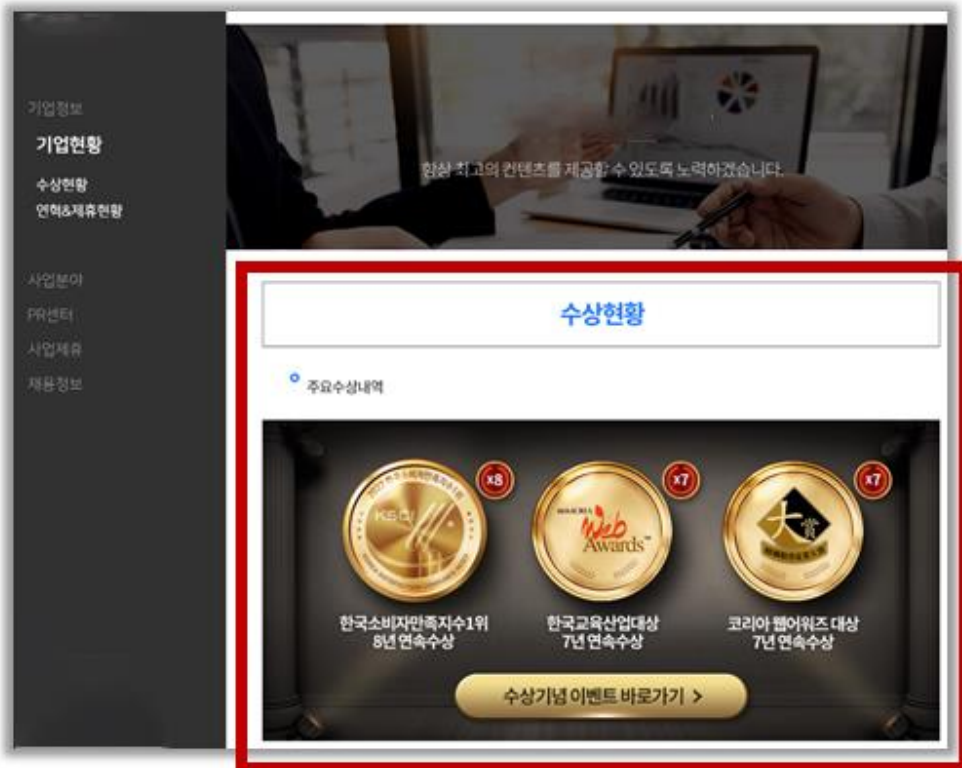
기업정보
기업현황
수상현황
연혁&제휴현황
사업분야
PR센터
사업제휴
채용정보

항상 최고의 컨텐츠를 제공할 수 있도록 노력하겠습니다.

수상현황

주요수상내역

x8
KSCI
한국소비자만족지수1위
8년 연속수상

x7
KOREA Web Awards
한국교육산업대상
7년 연속수상

x7
大賞
코리아 웹어워즈 대상
7년 연속수상

수상기념 이벤트 바로가기 >